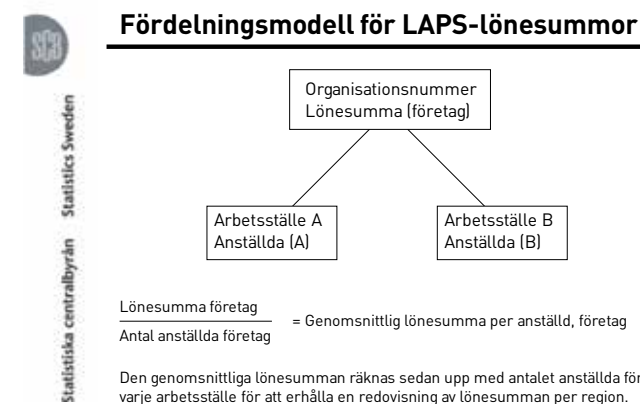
SCB

Statistiska centralbyrån Statistics Sweden

Fördelningsmodell för LAPS-lönesummor

Organisationsnummer
Lönesumma (företag)

Arbetsställe A
Anställda (A)

Arbetsställe B
Anställda (B)

$\frac{\text{Lönesumma företag}}{\text{Antal anställda företag}}$ = Genomsnittlig lönesumma per anställd, företag

Den genomsnittliga lönesumman räknas sedan upp med antalet anställda för varje arbetsställe för att erhålla en redovisning av lönesumman per region.